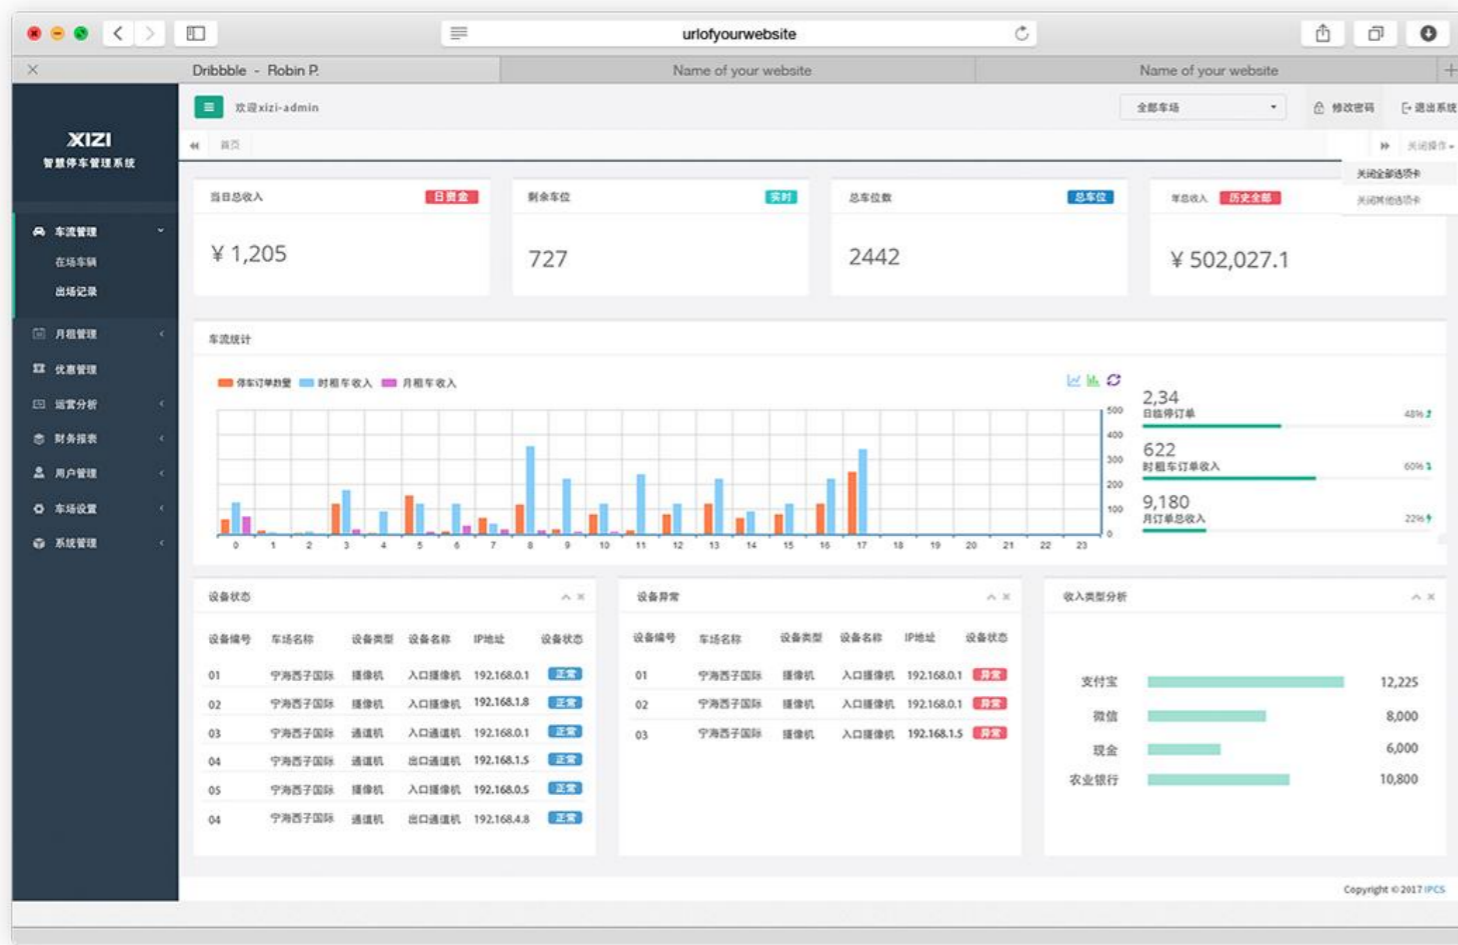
urlofyourwebsite

Dribbble - Robin P.
Name of your website
Name of your website

XIZI
智慧停车管理系统

欢迎xizi-admin
全部车场
修改密码
退出系统

首页
关闭操作
关闭全部选项卡
关闭其他选项卡

车流管理
在场车辆
出场记录
月租管理
优惠管理
运营分析
财务报表
用户管理
车场设置
系统管理

当日总收入 日资金
¥ 1,205

剩余车位 实时
727

总车位数 总车位
2442

年总收入 历史全部
¥ 502,027.1

车流统计
停车订单数量 时租车收入 月租车收入

500 400 300 200 100 0
0 1 2 3 4 5 6 7 8 9 10 11 12 13 14 15 16 17 18 19 20 21 22 23

2,34
日临停订单
48%

622
时租车订单收入
60%

9,180
月订单总收入
22%

设备状态

| 设备编号 | 车场名称 | 设备类型 | 设备名称 | IP地址 | 设备状态 |
|---|---|---|---|---|---|
| 01 | 宁海西子国际 | 摄像机 | 入口摄像机 | 192.168.0.1 | 正常 |
| 02 | 宁海西子国际 | 摄像机 | 入口摄像机 | 192.168.1.8 | 正常 |
| 03 | 宁海西子国际 | 通道机 | 入口通道机 | 192.168.0.1 | 正常 |
| 04 | 宁海西子国际 | 通道机 | 出口通道机 | 192.168.1.5 | 正常 |
| 05 | 宁海西子国际 | 摄像机 | 入口摄像机 | 192.168.0.5 | 正常 |
| 04 | 宁海西子国际 | 通道机 | 出口通道机 | 192.168.4.8 | 正常 |

设备异常

| 设备编号 | 车场名称 | 设备类型 | 设备名称 | IP地址 | 设备状态 |
|---|---|---|---|---|---|
| 01 | 宁海西子国际 | 摄像机 | 入口摄像机 | 192.168.0.1 | 异常 |
| 02 | 宁海西子国际 | 摄像机 | 入口摄像机 | 192.168.0.1 | 异常 |
| 03 | 宁海西子国际 | 摄像机 | 入口摄像机 | 192.168.1.5 | 异常 |

收入类型分析
支付宝 12,225
微信 8,000
现金 6,000
农业银行 10,800

Copyright © 2017 IPCS